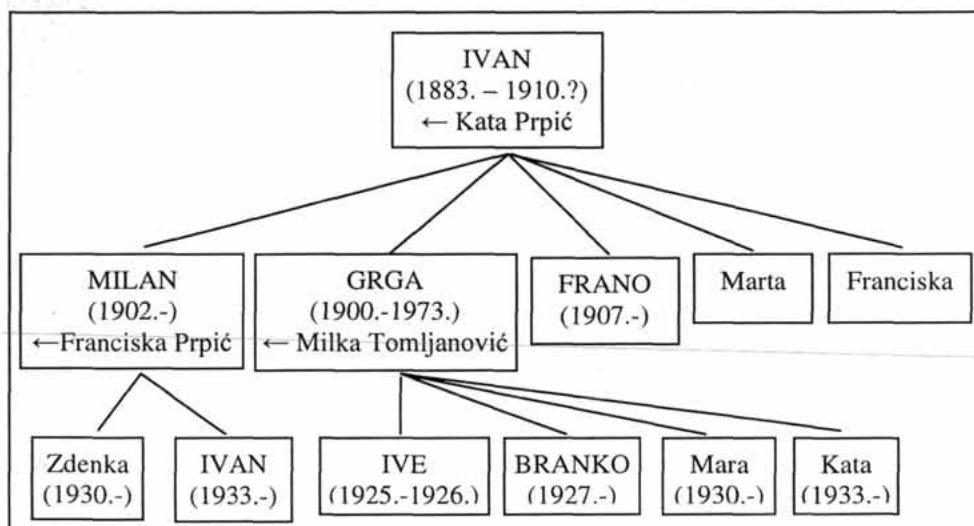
IVAN
(1883. – 1910.?)
← Kata Prpić

MILAN
(1902.-)
←Franciska Prpić

GRGA
(1900.-1973.)
← Milka Tomljanović

FRANO
(1907.-)

Marta

Franciska

Zdenka
(1930.-)

IVAN
(1933.-)

IVE
(1925.-1926.)

BRANKO
(1927.-)

Mara
(1930.-)

Kata
(1933.-)